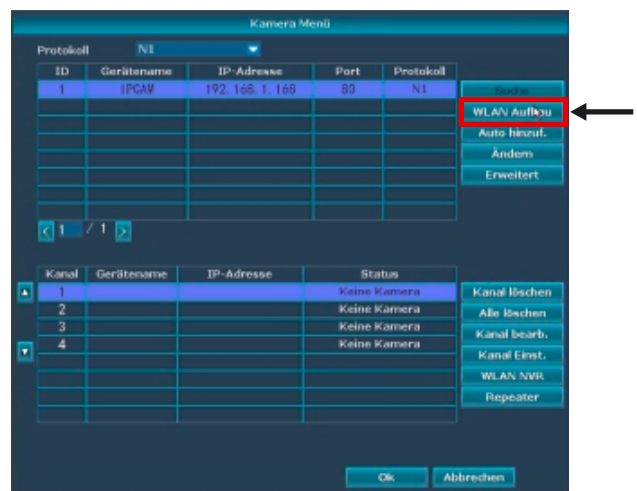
Kamera Menü

Protokoll N1

| ID | Gerätename | IP-Adresse | Port | Protokoll |
|---|---|---|---|---|
| 1 | IPCAM | 192.168.1.168 | 80 | N1 |

Suche
WLAN Aufbau
Auto hinzuf.
Ändern
Erweitert

1 / 1

| Kanal | Gerätename | IP-Adresse | Status |
|---|---|---|---|
| 1 | | | Keine Kamera |
| 2 | | | Keine Kamera |
| 3 | | | Keine Kamera |
| 4 | | | Keine Kamera |

Kanal löschen
Alle löschen
Kanal bearb.
Kanal Einst.
WLAN NVR
Repeater

Ok
Abbrechen